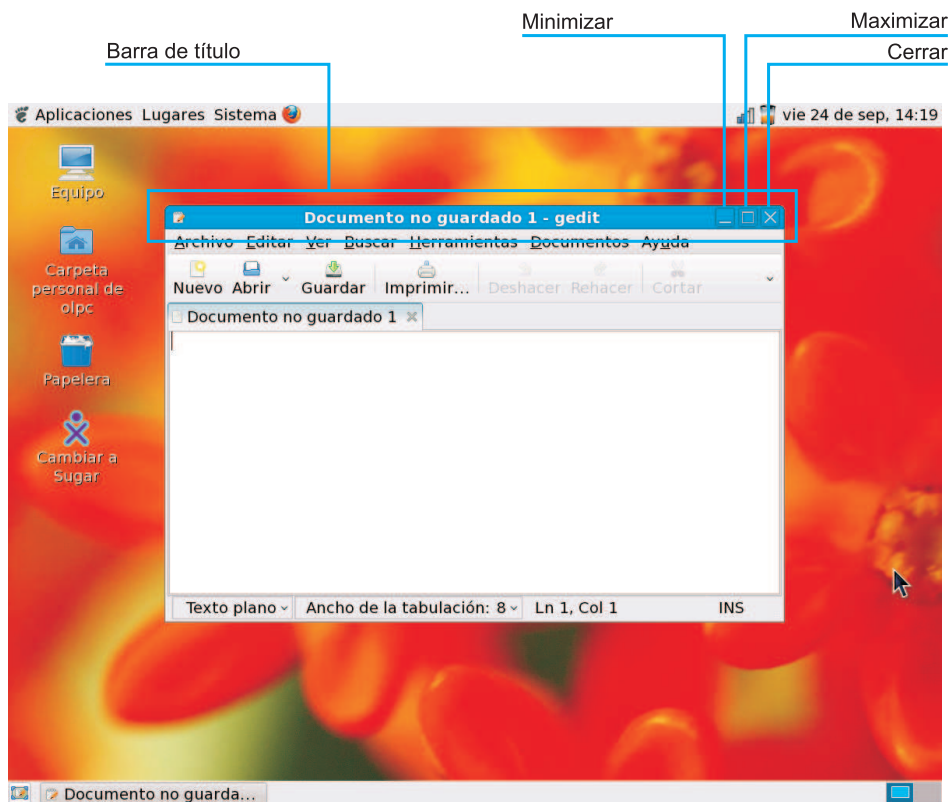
Minimizar
Maximizar
Barra de título
Cerrar

Aplicaciones Lugares Sistema
vie 24 de sep, 14:19

Equipo
Carpeta personal de olpc
Papelera
Cambiar a Sugar

Documento no guardado 1 - gedit
Archivo Editar Ver Buscar Herramientas Documentos Ayuda
Nuevo Abrir Guardar Imprimir... Deshacer Rehacer Cortar
Documento no guardado 1

Texto plano Ancho de la tabulación: 8 Ln 1, Col 1 INS

Documento no guarda...